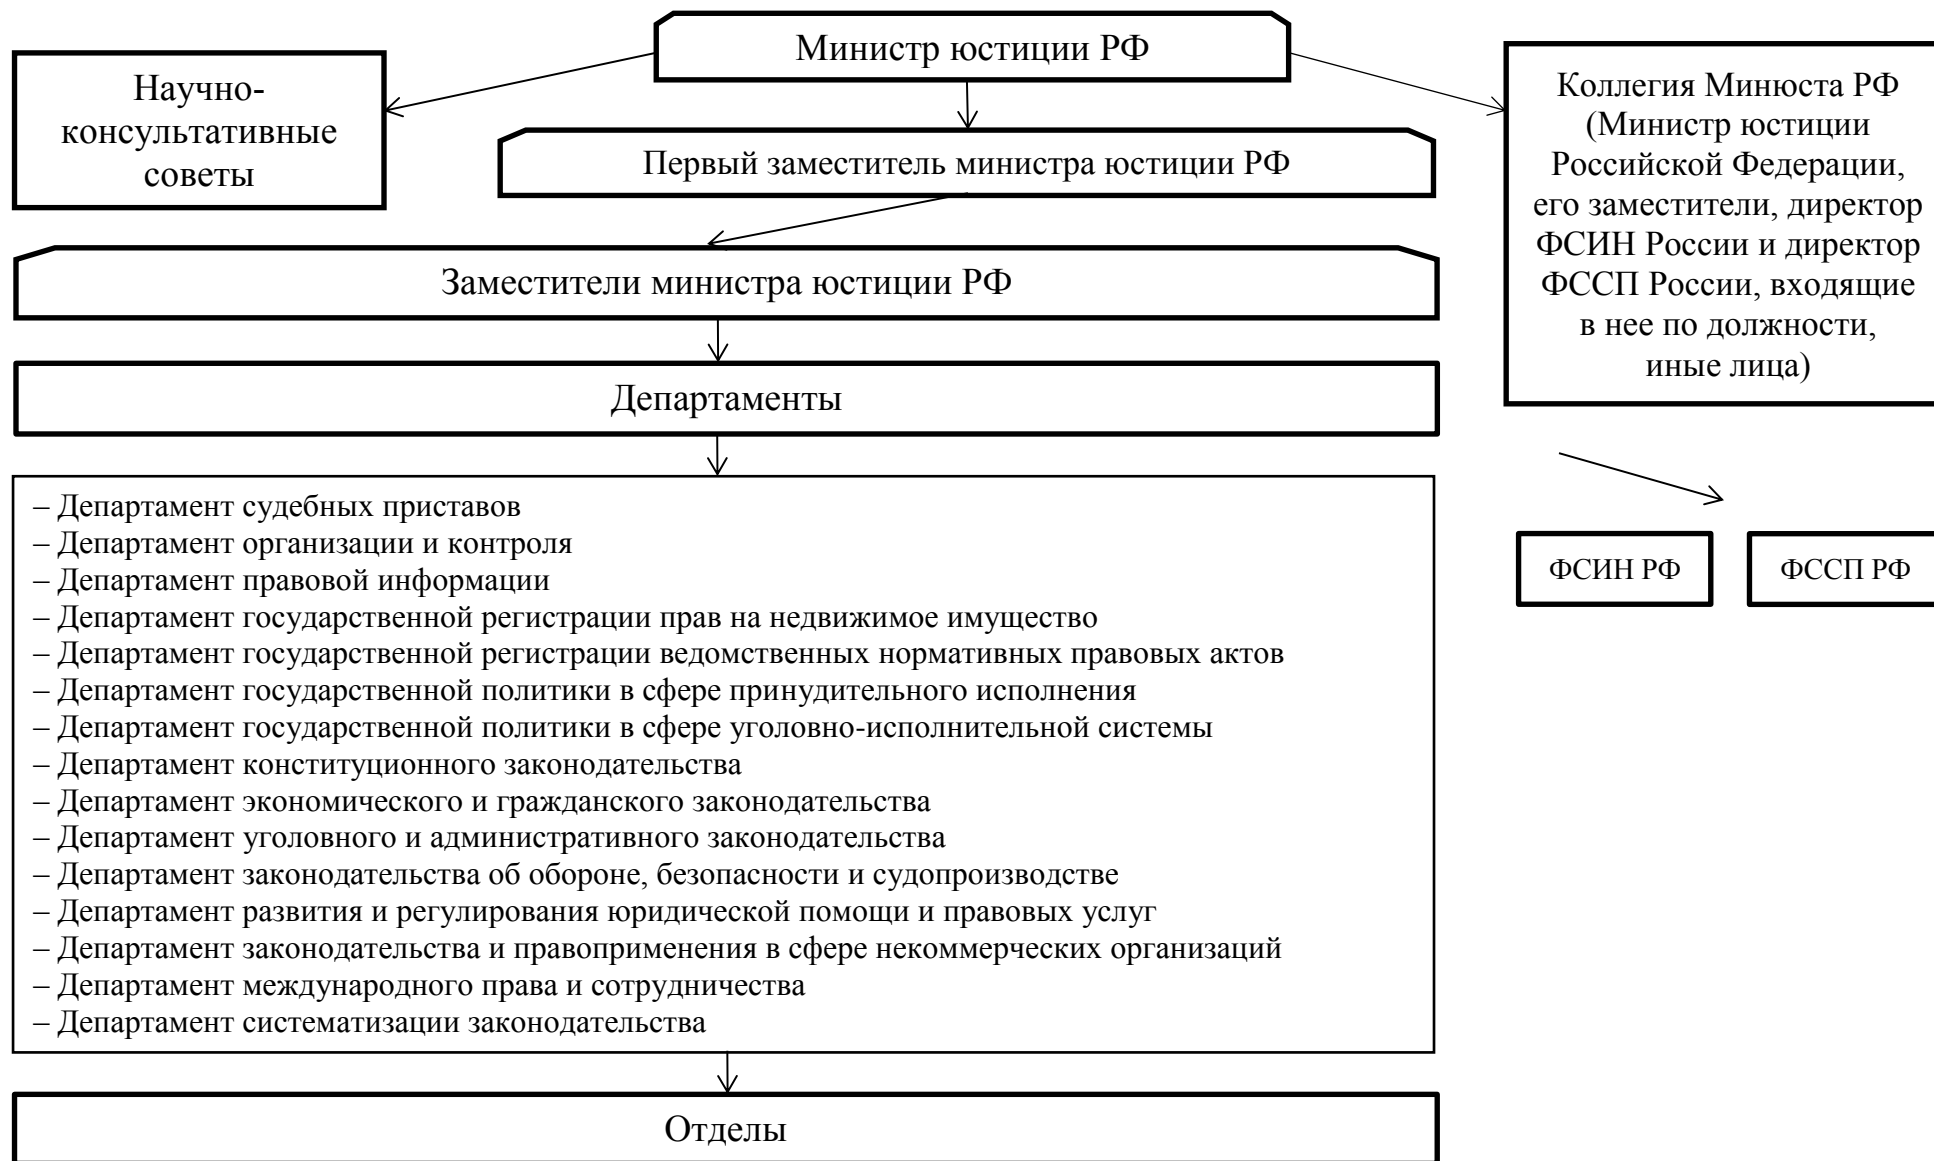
Министр юстиции РФ

Научно-консультативные советы

Первый заместитель министра юстиции РФ

Коллегия Минюста РФ (Министр юстиции Российской Федерации, его заместители, директор ФСИН России и директор ФССП России, входящие в нее по должности, иные лица)

Заместители министра юстиции РФ

Департаменты

– Департамент судебных приставов
– Департамент организации и контроля
– Департамент правовой информации
– Департамент государственной регистрации прав на недвижимое имущество
– Департамент государственной регистрации ведомственных нормативных правовых актов
– Департамент государственной политики в сфере принудительного исполнения
– Департамент государственной политики в сфере уголовно-исполнительной системы
– Департамент конституционного законодательства
– Департамент экономического и гражданского законодательства
– Департамент уголовного и административного законодательства
– Департамент законодательства об обороне, безопасности и судопроизводстве
– Департамент развития и регулирования юридической помощи и правовых услуг
– Департамент законодательства и правоприменения в сфере некоммерческих организаций
– Департамент международного права и сотрудничества
– Департамент систематизации законодательства

ФСИН РФ

ФССП РФ

Отделы